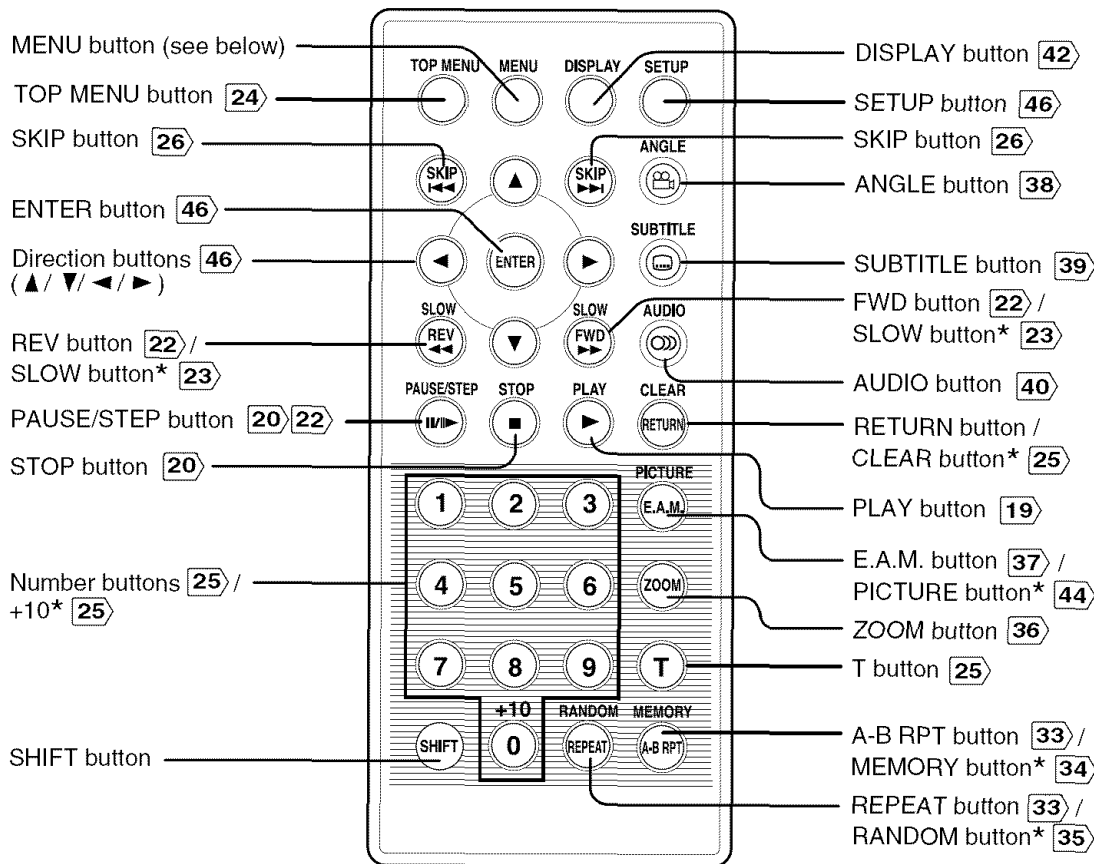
MENU button (see below)
TOP MENU button 24
SKIP button 26
ENTER button 46
Direction buttons 46
( ▲/ ▼/ ◄ / ► )
REV button 22 /
SLOW button* 23
PAUSE/STEP button 20 22
STOP button 20
Number buttons 25 /
+10* 25
SHIFT button

TOP MENU MENU DISPLAY SETUP
SKIP ▲ SKIP ANGLE
ENTER SUBTITLE
SLOW SLOW AUDIO
REV FWD
PAUSE/STEP STOP PLAY CLEAR
RETURN
PICTURE
1 2 3 E.A.M.
4 5 6 ZOOM
7 8 9 T
+10 RANDOM MEMORY
SHIFT 0 REPEAT A-B RPT

DISPLAY button 42
SETUP button 46
SKIP button 26
ANGLE button 38
SUBTITLE button 39
FWD button 22 /
SLOW button* 23
AUDIO button 40
RETURN button /
CLEAR button* 25
PLAY button 19
E.A.M. button 37 /
PICTURE button* 44
ZOOM button 36
T button 25
A-B RPT button 33 /
MEMORY button* 34
REPEAT button 33 /
RANDOM button* 35